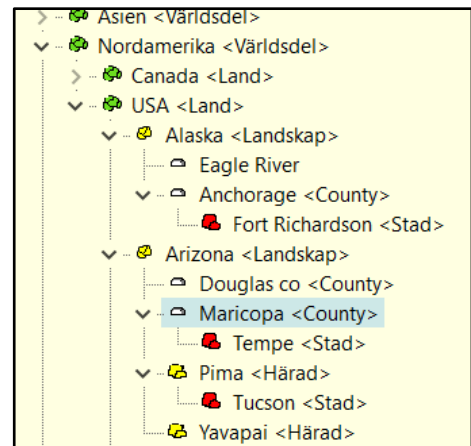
Asien <Världsdel>
Nordamerika <Världsdel>
Canada <Land>
USA <Land>
Alaska <Landskap>
Eagle River
Anchorage <County>
Fort Richardson <Stad>
Arizona <Landskap>
Douglas co <County>
Maricopa <County>
Tempe <Stad>
Pima <Härad>
Tucson <Stad>
Yavapai <Härad>